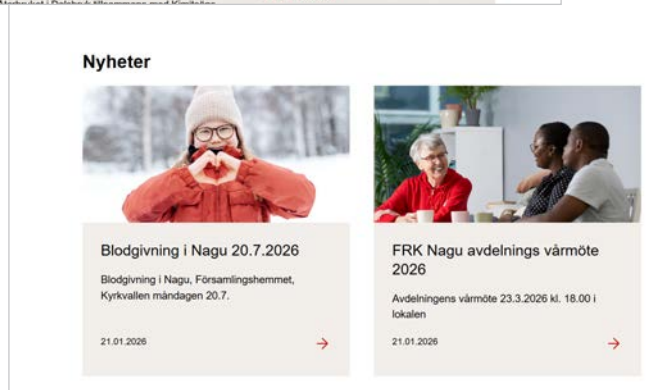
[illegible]

Nyheter

Blodgivning i Nagu 20.7.2026

Blodgivning i Nagu, Församlingshemmet, Kyrkvallen måndagen 20.7.

21.01.2026

→

FRK Nagu avdelnings vårmöte 2026

Avdelningens vårmöte 23.3.2026 kl. 18.00 i lokalen

21.01.2026

→